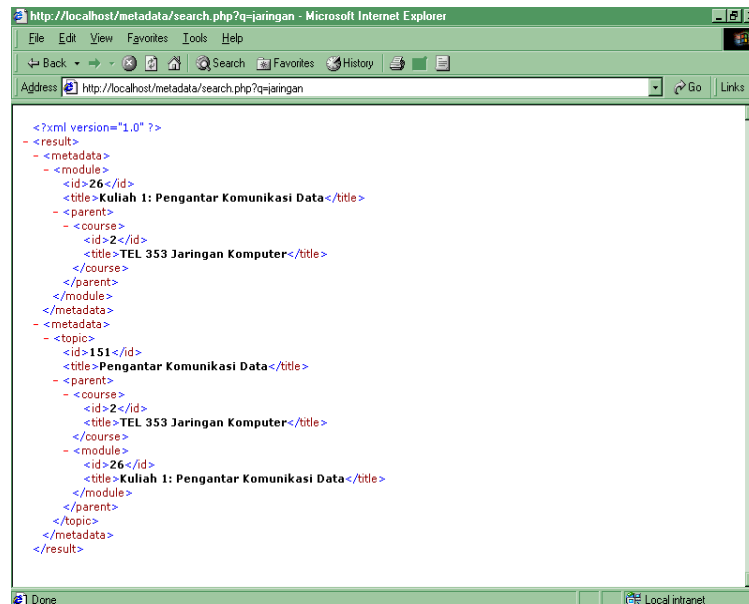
http://localhost/metadata/search.php?q=jaringan - Microsoft Internet Explorer

File Edit View Favorites Tools Help

Back Search Favorites History

Address http://localhost/metadata/search.php?q=jaringan Go Links

<?xml version="1.0" ?>
- <result>
- <metadata>
- <module>
<id>26</id>
<title>Kuliah 1: Pengantar Komunikasi Data</title>
- <parent>
- <course>
<id>2</id>
<title>TEL 353 Jaringan Komputer</title>
</course>
</parent>
</module>
</metadata>
- <metadata>
- <topic>
<id>151</id>
<title>Pengantar Komunikasi Data</title>
- <parent>
- <course>
<id>2</id>
<title>TEL 353 Jaringan Komputer</title>
</course>
- <module>
<id>26</id>
<title>Kuliah 1: Pengantar Komunikasi Data</title>
</module>
</parent>
</topic>
</metadata>
</result>

Done Local intranet